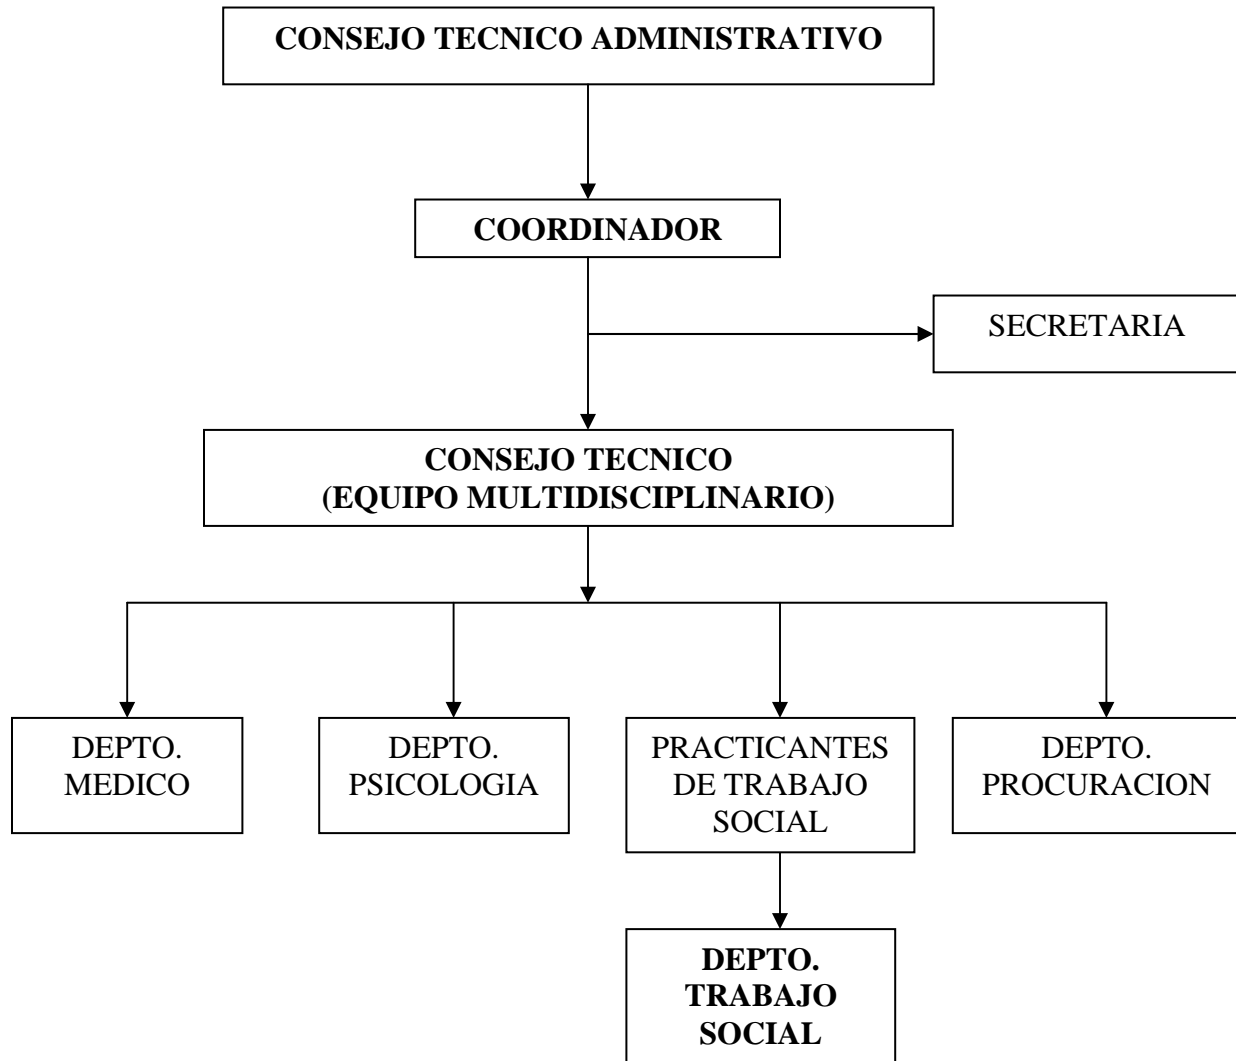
CONSEJO TECNICO ADMINISTRATIVO

COORDINADOR

SECRETARIA

CONSEJO TECNICO
(EQUIPO MULTIDISCIPLINARIO)

DEPTO.
MEDICO

DEPTO.
PSICOLOGIA

PRACTICANTES
DE TRABAJO
SOCIAL

DEPTO.
PROCURACION

DEPTO.
TRABAJO
SOCIAL